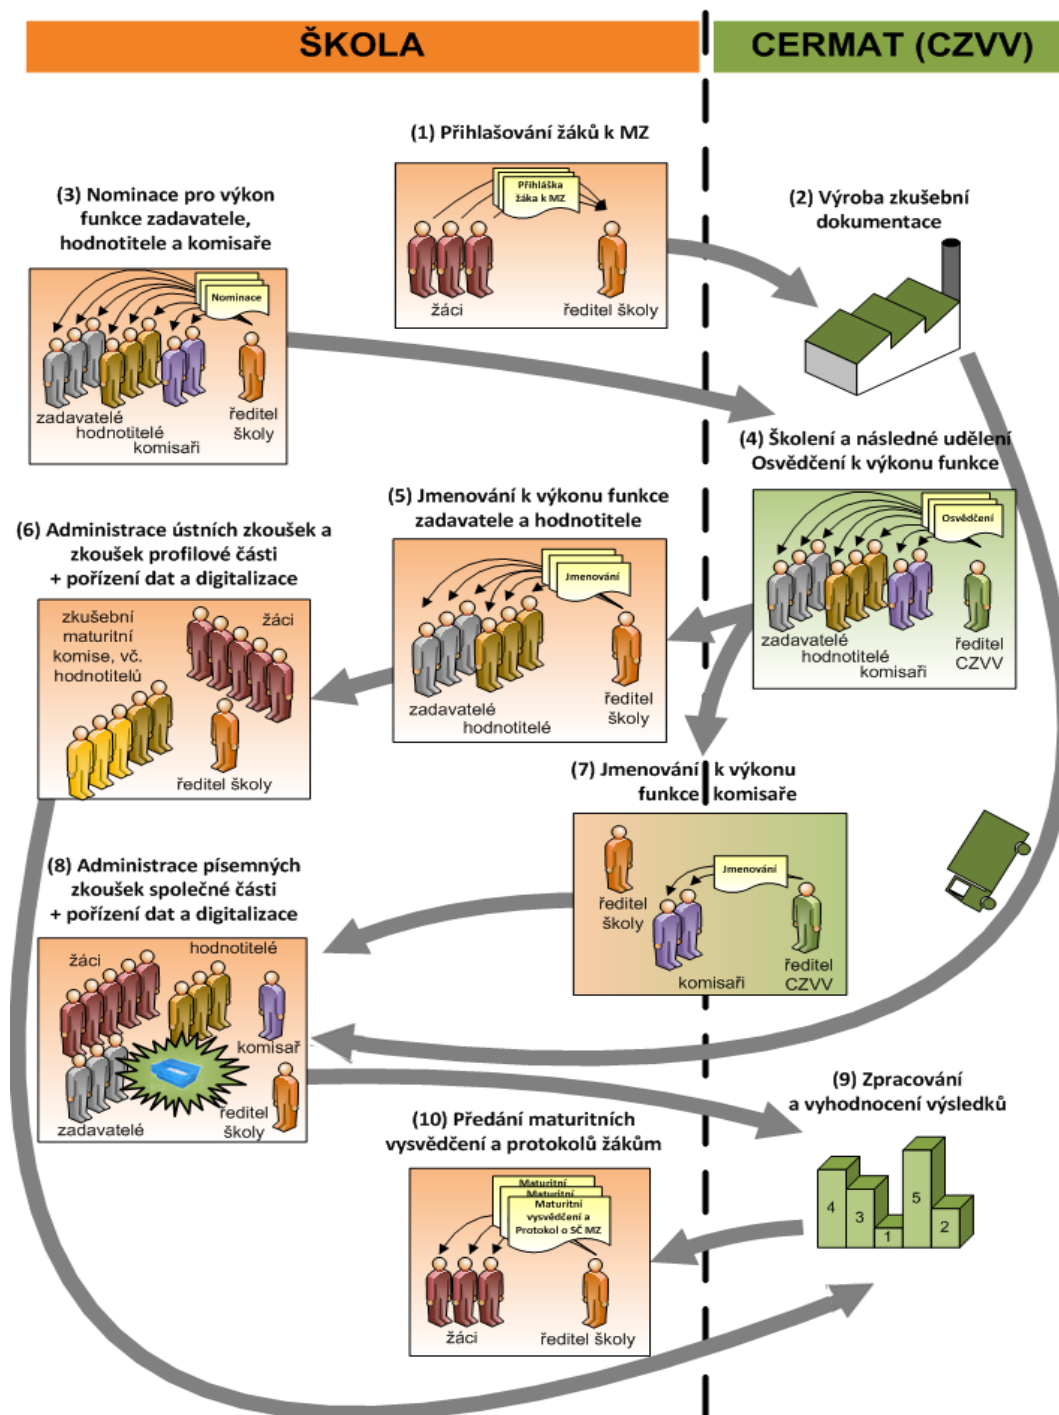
ŠKOLA

CERMAT (CZVV)

(1) Přihlašování žáků k MZ

Přihláška žáka k MZ

žáci

ředitel školy

(2) Výroba zkušební dokumentace

(3) Nominace pro výkon funkce zadavatele, hodnotitele a komisaře

Nominace

zadavatelé hodnotitelé komisaři

ředitel školy

(4) Školení a následné udělení Osvědčení k výkonu funkce

Osvědčení

zadavatelé hodnotitelé komisaři

ředitel CZVV

(5) Jmenování k výkonu funkce zadavatele a hodnotitele

Jmenování

zadavatelé hodnotitelé

ředitel školy

(6) Administrace ústních zkoušek a zkoušek profilové části + pořízení dat a digitalizace

zkušební maturitní komise, vč. hodnotitelů

žáci

ředitel školy

(7) Jmenování k výkonu funkce komisaře

ředitel školy

Jmenování

komisaři

ředitel CZVV

(8) Administrace písemných zkoušek společné části + pořízení dat a digitalizace

žáci

hodnotitelé

komisař

ředitel školy

zadavatelé

(9) Zpracování a vyhodnocení výsledků

4 3 1 5 2

(10) Předání maturitních vysvědčení a protokolů žákům

Maturitní Maturitní Maturitní vysvědčení a Protokol o SČ MZ

žáci

ředitel školy